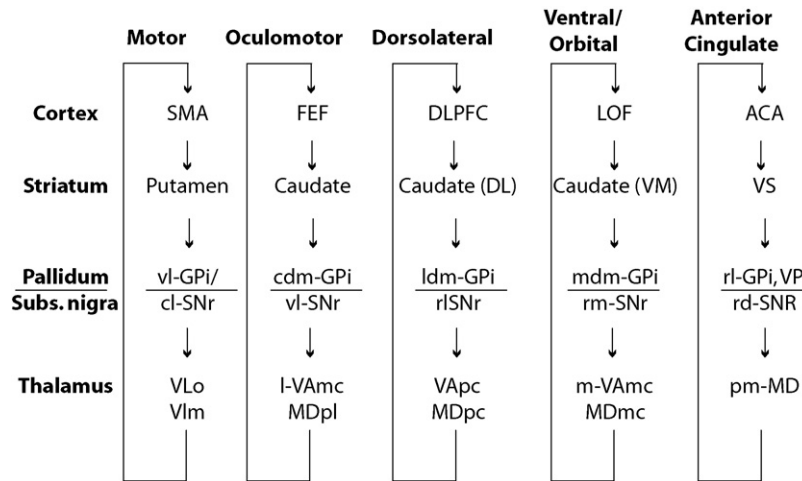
| | Motor | Oculomotor | Dorsolateral | Ventral/ Orbital | Anterior Cingulate |
|---|---|---|---|---|---|
| Cortex | SMA | FEF | DLPFC | LOF | ACA |
| Striatum | Putamen | Caudate | Caudate (DL) | Caudate (VM) | VS |
| Pallidum / Subs. nigra | vl-GPi/ / cl-SNr | cdm-GPi / vl-SNr | ldm-GPi / rlSNr | mdm-GPi / rm-SNr | rl-GPi, VP / rd-SNR |
| Thalamus | VLo Vlm | l-VAmc MDpl | VApc MDpc | m-VAmc MDmc | pm-MD |